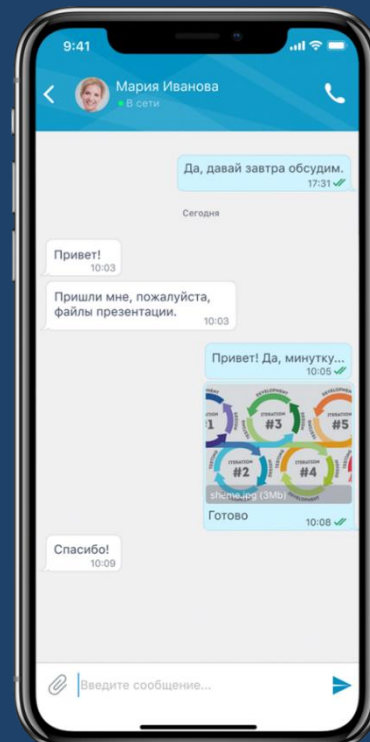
9:41

Мария Иванова
В сети

Да, давай завтра обсудим.
17:31

Сегодня

Привет!
10:03

Пришли мне, пожалуйста, файлы презентации.
10:03

Привет! Да, минутку...
10:05

ITERATION #3
ITERATION #5
ITERATION #2
ITERATION #4
DEVELOPMENT
1
sheme.jpg (3Mb)
Готово
10:08

Спасибо!
10:09

Введите сообщение...